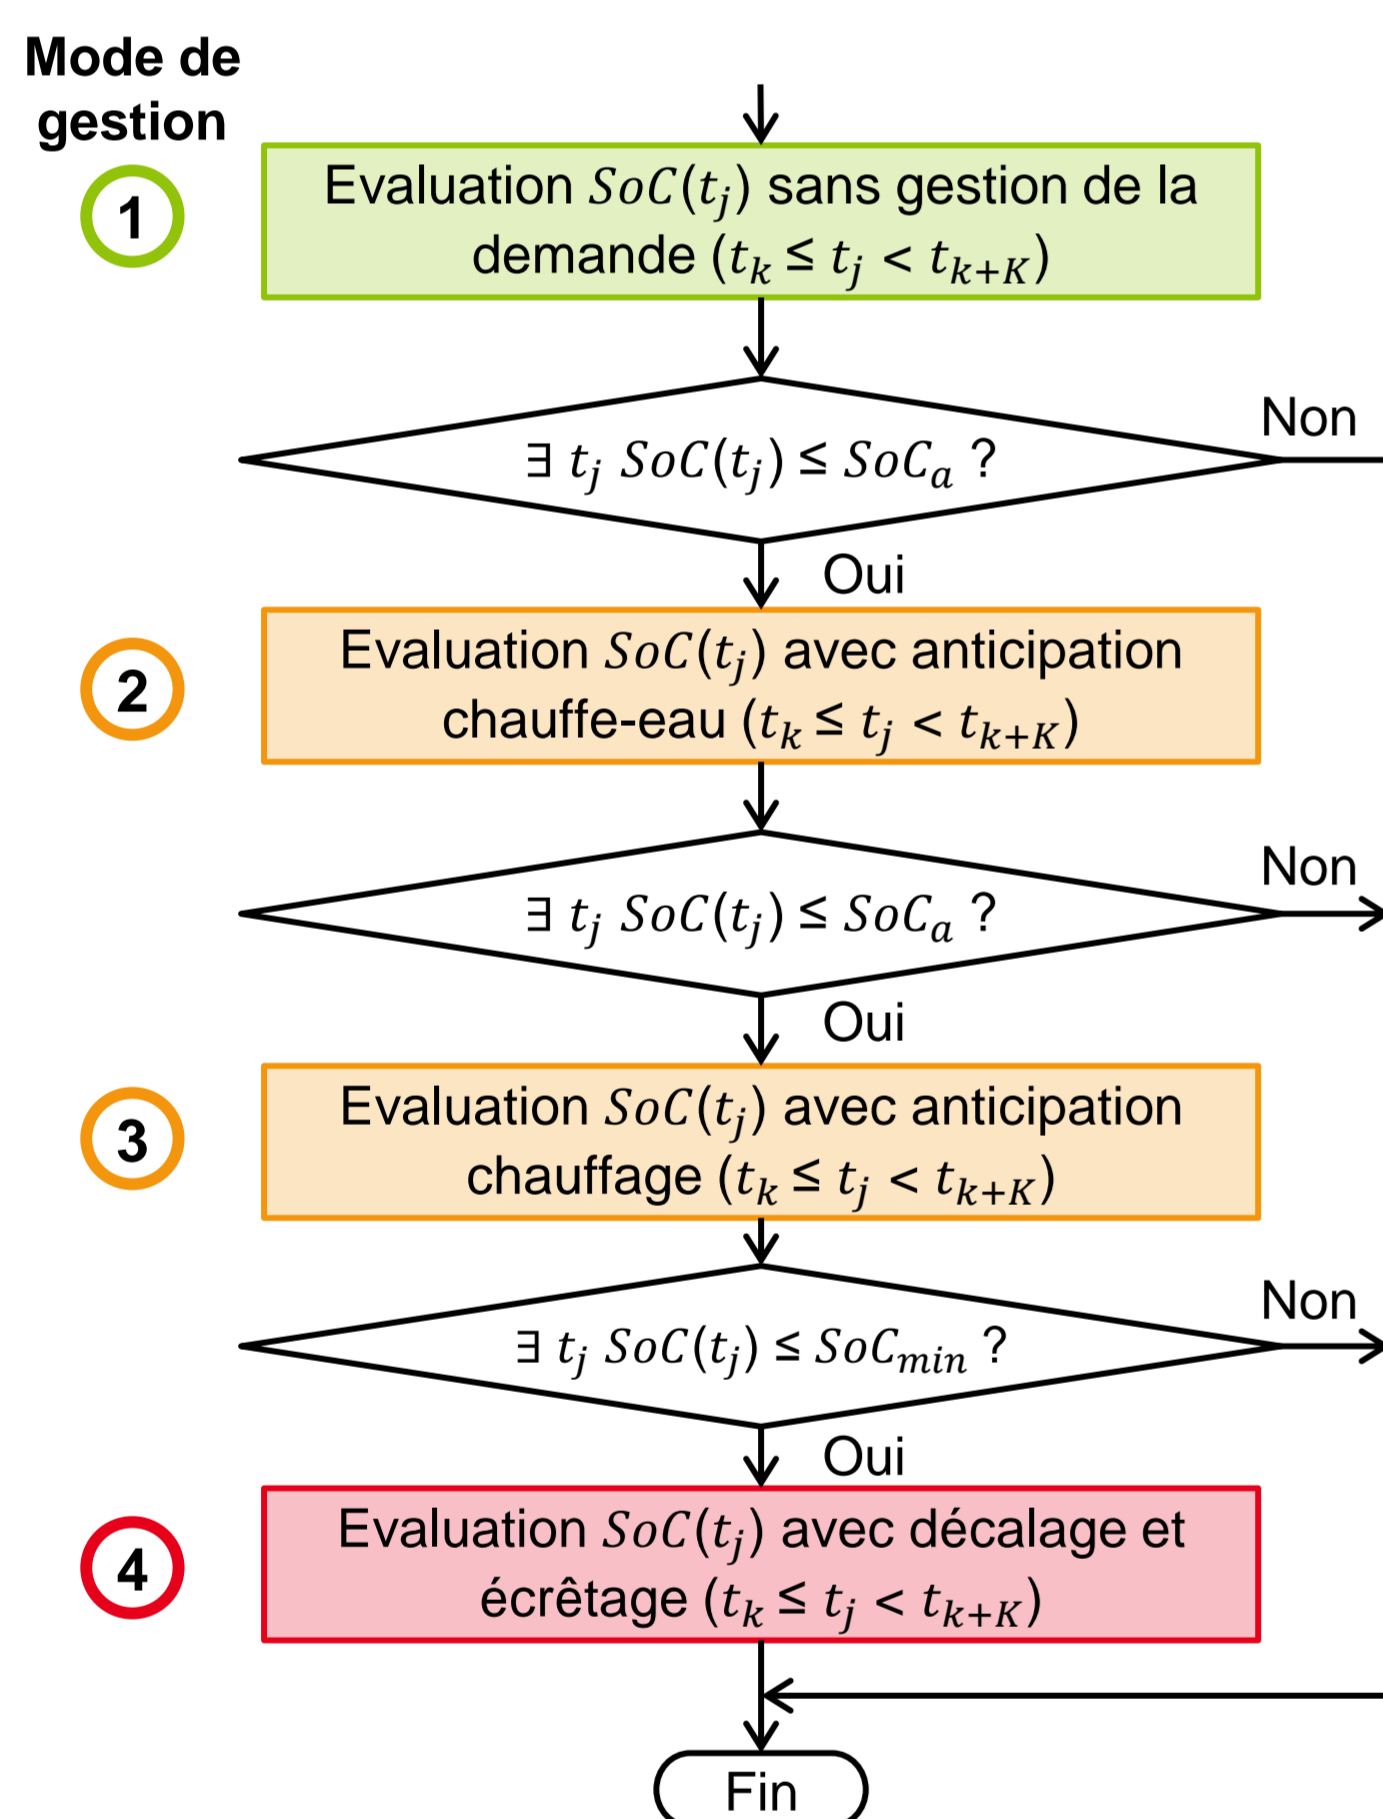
Mode de gestion

1

Evaluation $SoC(t_j)$ sans gestion de la demande $(t_k \leq t_j < t_{k+K})$

$\exists\ t_j\ SoC(t_j) \leq SoC_a$ ?

Non

Oui

2

Evaluation $SoC(t_j)$ avec anticipation chauffe-eau $(t_k \leq t_j < t_{k+K})$

$\exists\ t_j\ SoC(t_j) \leq SoC_a$ ?

Non

Oui

3

Evaluation $SoC(t_j)$ avec anticipation chauffage $(t_k \leq t_j < t_{k+K})$

$\exists\ t_j\ SoC(t_j) \leq SoC_{min}$ ?

Non

Oui

4

Evaluation $SoC(t_j)$ avec décalage et écrêtage $(t_k \leq t_j < t_{k+K})$

Fin